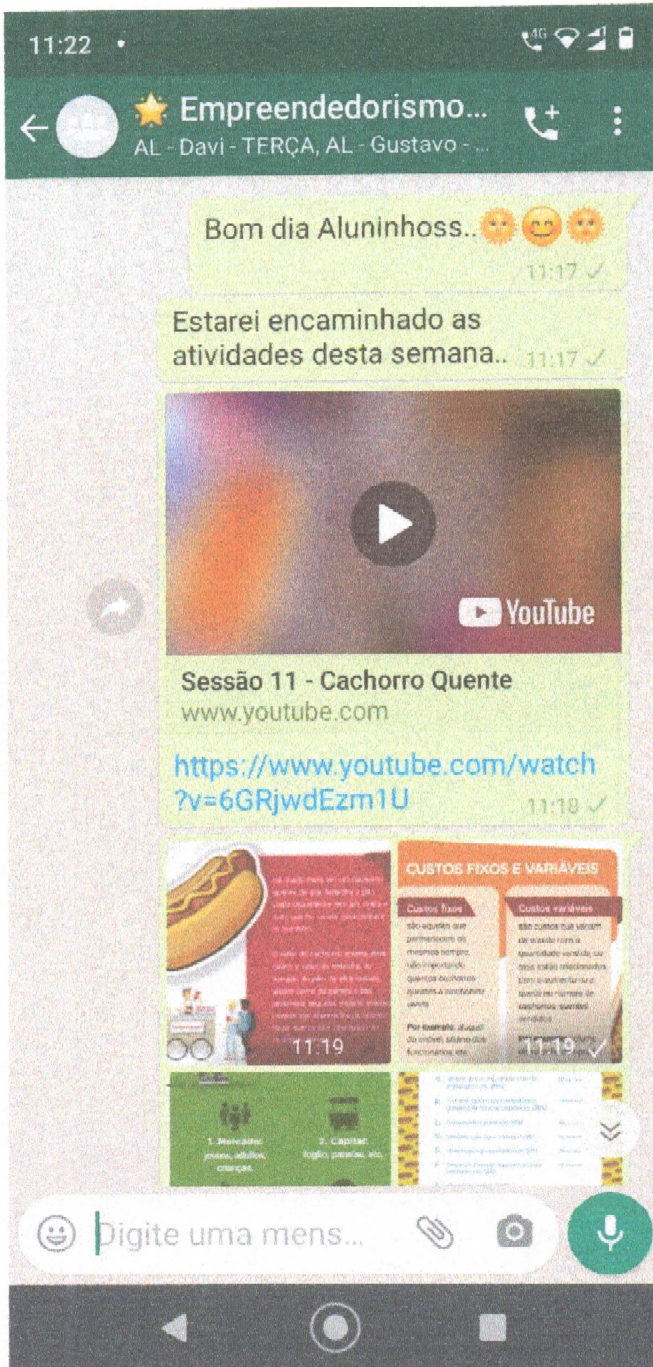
11:22 •

Empreendedorismo...
AL - Davi - TERÇA, AL - Gustavo - ...

Bom dia Aluninhoss..
11:17

Estarei encaminhado as atividades desta semana..
11:17

YouTube

Sessão 11 - Cachorro Quente
www.youtube.com

https://www.youtube.com/watch?v=6GRjwdEzm1U
11:18

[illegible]

CUSTOS FIXOS E VARIÁVEIS

Custos fixos
São aqueles que permanecem os mesmos sempre, não importando quantos cachorros quentes o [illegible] venda.

Por exemplo: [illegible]

Custos variáveis
são custos que variam de acordo com a quantidade vendida, ou seja, estão relacionados com o aumento ou a queda no número de cachorros quentes vendidos.

11:19

11:19

1. Mercado:
jovens, adultos, crianças.

2. Capital:
fogão, panelas, etc.

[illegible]

Digite uma mens...